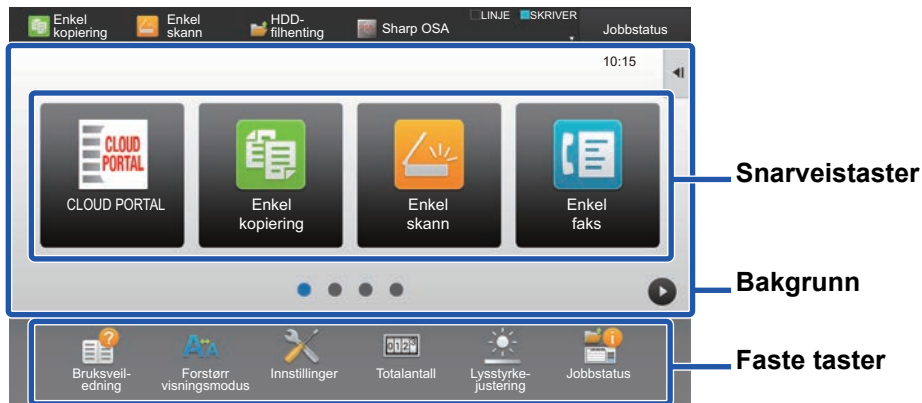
Enkel kopiering
Enkel skann
HDD-filhenting
Sharp OSA
LINJE
SKRIVER
Jobbstatus

10:15

CLOUD PORTAL
CLOUD PORTAL
Enkel kopiering
Enkel skann
Enkel faks

Snarveistaster

Bakgrunn

Bruksveiledning
Forstørr visningsmodus
Innstillinger
Totalantall
Lysstyrkejustering
Jobbstatus

Faste taster